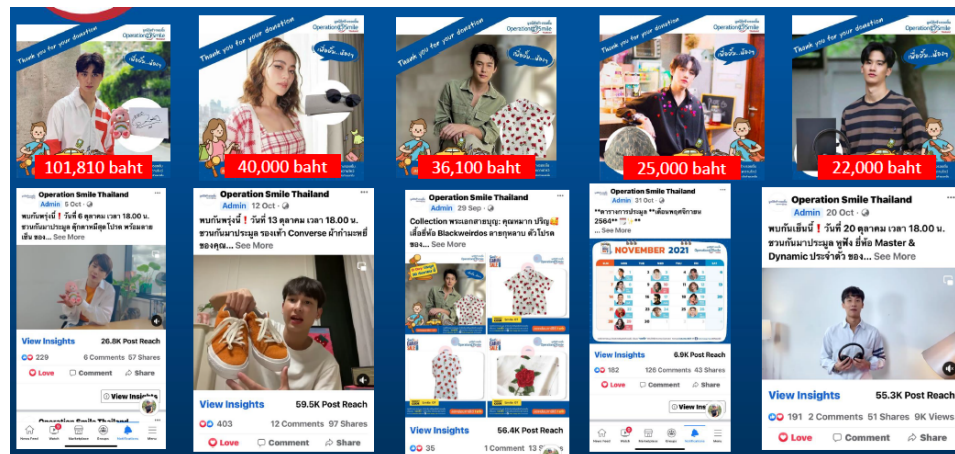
Thank you for your donation
Operation Smile
101,810 baht
Thank you for your donation
Operation Smile
40,000 baht
Thank you for your donation
Operation Smile
36,100 baht
Thank you for your donation
Operation Smile
25,000 baht
Thank you for your donation
Operation Smile
22,000 baht

Operation Smile Thailand
Admin 5 Oct
พบกันพรุ่งนี้❗ วันที่ 6 ตุลาคม เวลา 18.00 น. ชวนกันมาประมูล ตุ๊กตาหมีสุดโปรด พร้อมลายเซ็น ของ... See More
View Insights 26.8K Post Reach
229 6 Comments 57 Shares
Love Comment Share
View Insights

Operation Smile Thailand
Admin 12 Oct
พบกันพรุ่งนี้❗ วันที่ 13 ตุลาคม เวลา 18.00 น. ชวนกันมาประมูล รองเท้า Converse ผ้าใบ... ของคุณ... See More
View Insights 59.5K Post Reach
403 12 Comments 97 Shares
Love Comment Share

Operation Smile Thailand
Admin 29 Sep
Collection พระเอกสายบุญ: คุณหมาก ปริญ เสื้อยี่ห้อ Blackweirdos ลายกุหลาบ ตัวโปรด ของ... See More
View Insights 56.4K Post Reach
35 1 Comment 13 S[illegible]

Operation Smile Thailand
Admin 31 Oct
**ตารางการประมูล **เดือนพฤศจิกายน 2564**
See More
NOVEMBER 2021
View Insights 6.9K Post Reach
182 126 Comments 43 Shares
Love Comment Share
View Insights

Operation Smile Thailand
Admin 20 Oct
พบกันเย็นนี้❗ วันที่ 20 ตุลาคม เวลา 18.00 น. ชวนกันมาประมูล หูฟัง ยี่ห้อ Master & Dynamic ประจำตัว ของ... See More
View Insights 55.3K Post Reach
191 2 Comments 51 Shares 9K Views
Love Comment Share